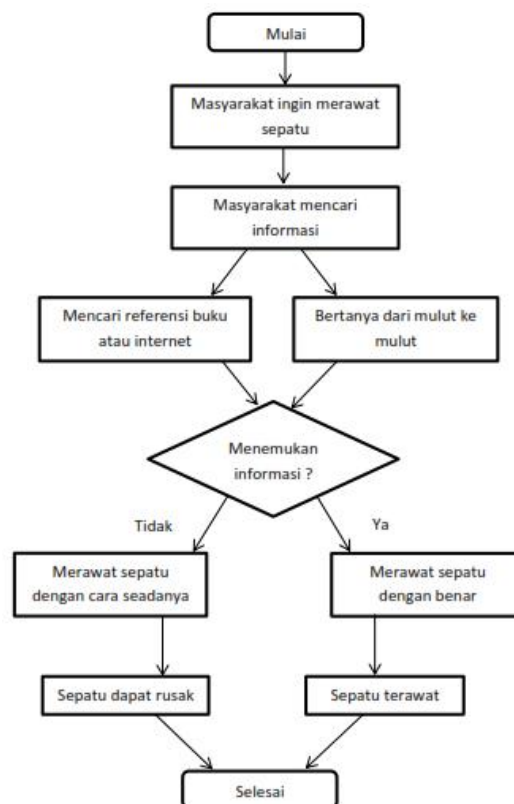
Mulai

Masyarakat ingin merawat sepatu

Masyarakat mencari informasi

Mencari referensi buku atau internet

Bertanya dari mulut ke mulut

Menemukan informasi ?

Tidak

Ya

Merawat sepatu dengan cara seadanya

Merawat sepatu dengan benar

Sepatu dapat rusak

Sepatu terawat

Selesai